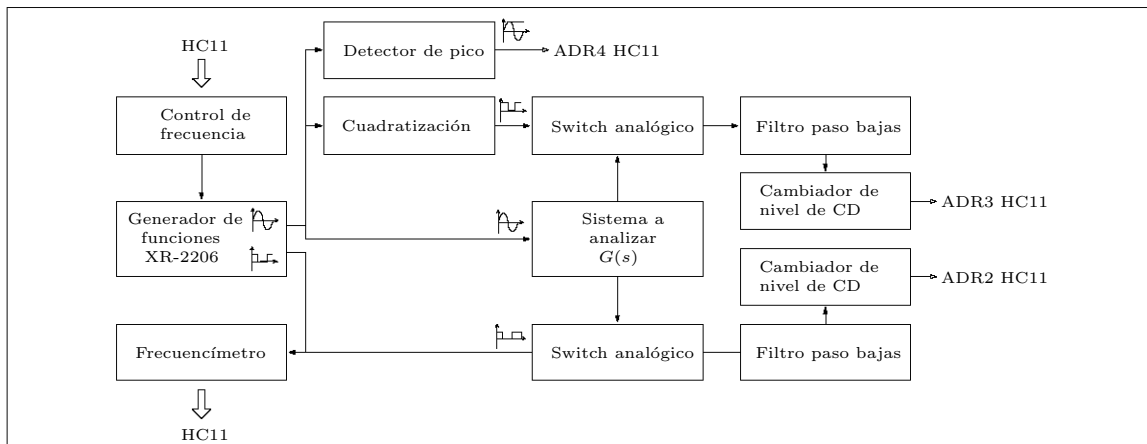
HC11

Control de frecuencia

Generador de funciones XR-2206

Frecuencímetro

HC11

Detector de pico

ADR4 HC11

Cuadratización

Switch analógico

Filtro paso bajas

Cambiador de nivel de CD

ADR3 HC11

Sistema a analizar $G(s)$

Cambiador de nivel de CD

ADR2 HC11

Switch analógico

Filtro paso bajas